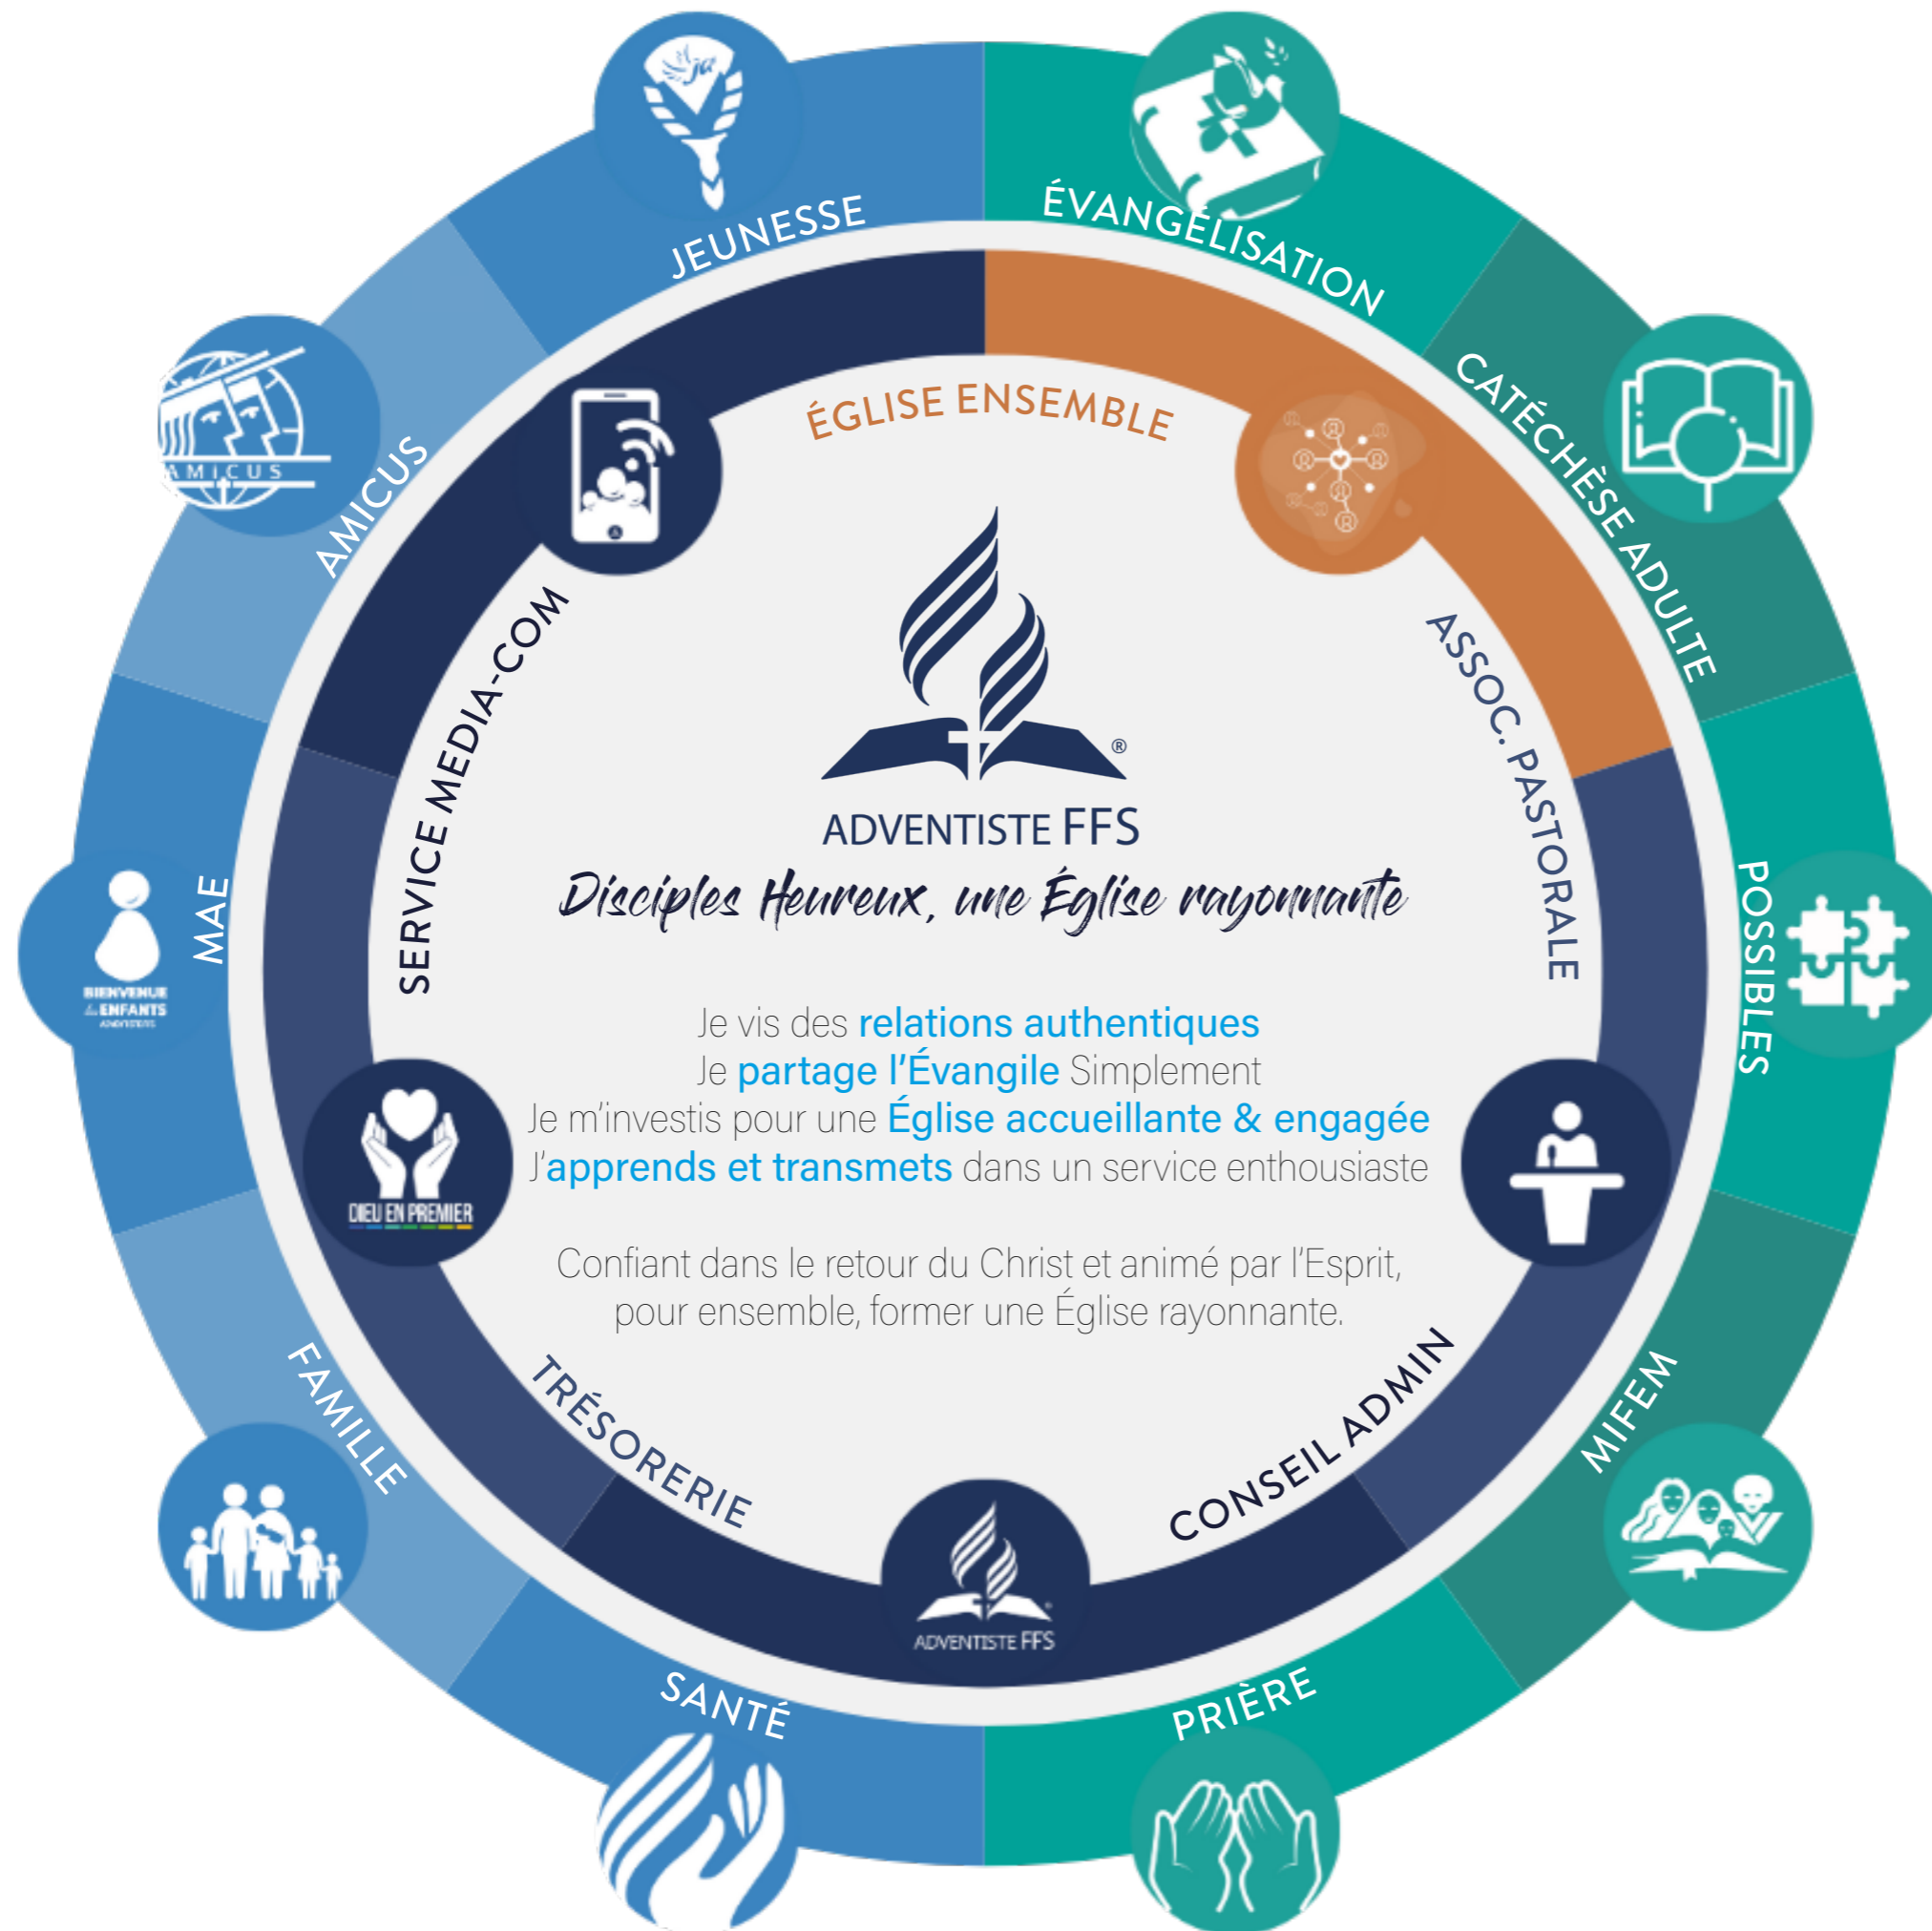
JEUNESSE
ÉVANGÉLISATION
CATÉCHÈSE ADULTE
POSSIBLES
MIFEM
PRIÈRE
SANTÉ
FAMILLE
MAE
AMICUS

ÉGLISE ENSEMBLE
ASSOC. PASTORALE
CONSEIL ADMIN
TRÉSORERIE
SERVICE MEDIA-COM

AMICUS
BIENVENUE les ENFANTS
DIEU EN PREMIER

ADVENTISTE FFS
Disciples Heureux, une Église rayonnante

Je vis des relations authentiques
Je partage l'Évangile Simplement
Je m'investis pour une Église accueillante & engagée
J'apprends et transmets dans un service enthousiaste

Confiant dans le retour du Christ et animé par l'Esprit, pour ensemble, former une Église rayonnante.

ADVENTISTE FFS